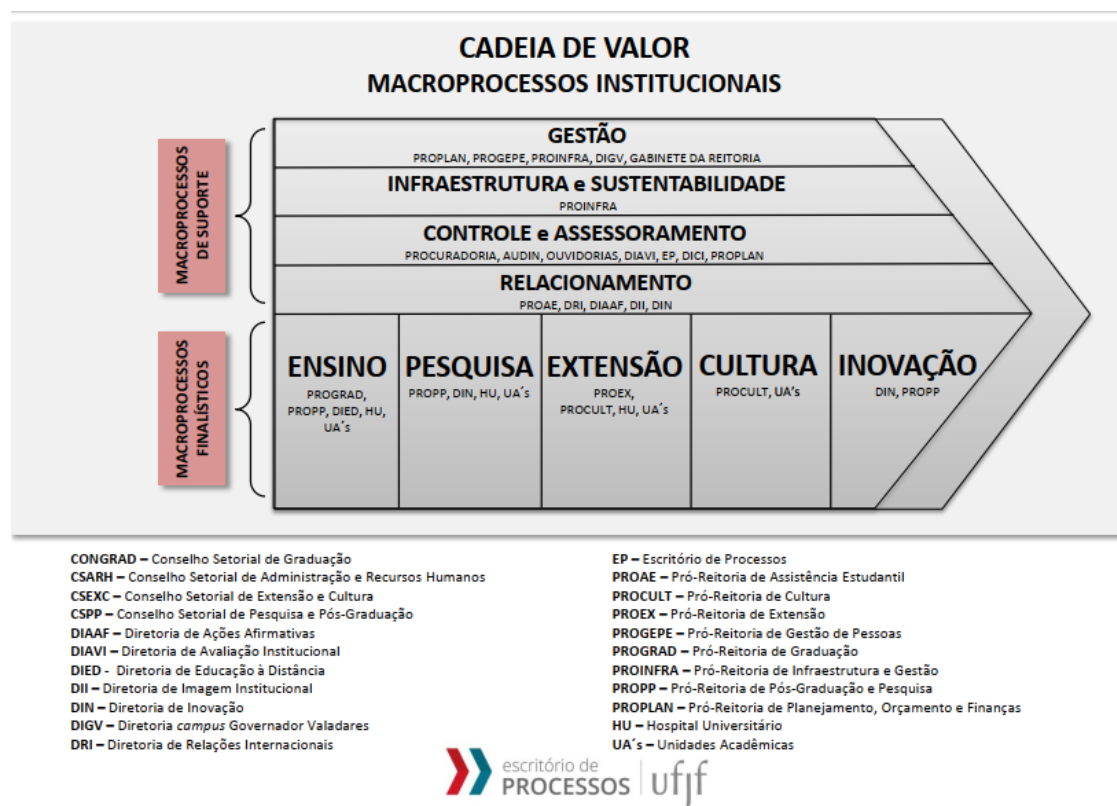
CADEIA DE VALOR
MACROPROCESSOS INSTITUCIONAIS

MACROPROCESSOS DE SUPORTE

GESTÃO
PROPLAN, PROGEPE, PROINFRA, DIGV, GABINETE DA REITORIA

INFRAESTRUTURA e SUSTENTABILIDADE
PROINFRA

CONTROLE e ASSESSORAMENTO
PROCURADORIA, AUDIN, OUVIDORIAS, DIAVI, EP, DICI, PROPLAN

RELACIONAMENTO
PROAE, DRI, DIAAF, DII, DIN

MACROPROCESSOS FINALÍSTICOS

ENSINO
PROGRAD, PROPP, DIED, HU, UA´s

PESQUISA
PROPP, DIN, HU, UA´s

EXTENSÃO
PROEX, PROCULT, HU, UA´s

CULTURA
PROCULT, UA's

INOVAÇÃO
DIN, PROPP

CONGRAD – Conselho Setorial de Graduação
CSARH – Conselho Setorial de Administração e Recursos Humanos
CSEXC – Conselho Setorial de Extensão e Cultura
CSPP – Conselho Setorial de Pesquisa e Pós-Graduação
DIAAF – Diretoria de Ações Afirmativas
DIAVI – Diretoria de Avaliação Institucional
DIED - Diretoria de Educação à Distância
DII – Diretoria de Imagem Institucional
DIN – Diretoria de Inovação
DIGV – Diretoria campus Governador Valadares
DRI – Diretoria de Relações Internacionais

EP – Escritório de Processos
PROAE – Pró-Reitoria de Assistência Estudantil
PROCULT – Pró-Reitoria de Cultura
PROEX – Pró-Reitoria de Extensão
PROGEPE – Pró-Reitoria de Gestão de Pessoas
PROGRAD – Pró-Reitoria de Graduação
PROINFRA – Pró-Reitoria de Infraestrutura e Gestão
PROPP – Pró-Reitoria de Pós-Graduação e Pesquisa
PROPLAN – Pró-Reitoria de Planejamento, Orçamento e Finanças
HU – Hospital Universitário
UA´s – Unidades Acadêmicas

escritório de PROCESSOS | ufjf